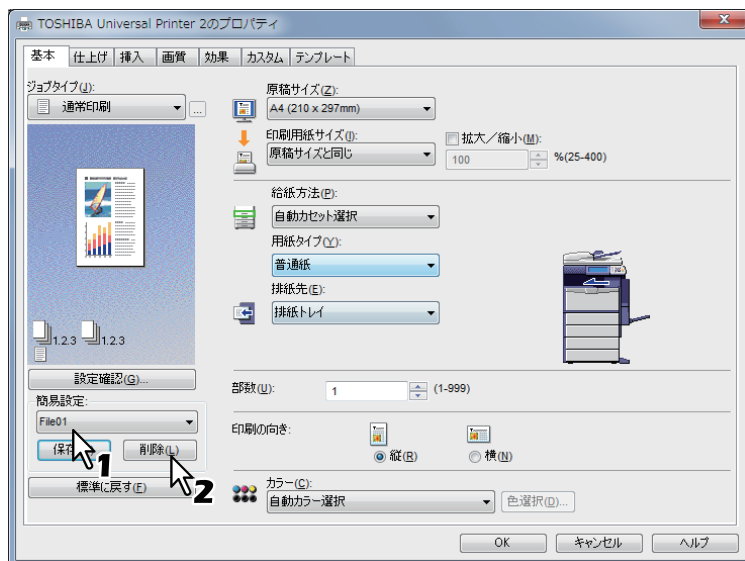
TOSHIBA Universal Printer 2のプロパティ

基本 | 仕上げ | 挿入 | 画質 | 効果 | カスタム | テンプレート

ジョブタイプ(J):
通常印刷
...

1,2,3 1,2,3

設定確認(G)...
簡易設定:
File01
保存
削除(L)
標準に戻す(F)

1
2

原稿サイズ(Z):
A4 (210 x 297mm)
印刷用紙サイズ(I):
原稿サイズと同じ
拡大／縮小(M):
100
%(25-400)

給紙方法(P):
自動カセット選択
用紙タイプ(Y):
普通紙
排紙先(E):
排紙トレイ

部数(U):
1
(1-999)

印刷の向き:
縦(R)
横(N)

カラー(C):
自動カラー選択
色選択(D)...

OK
キャンセル
ヘルプ